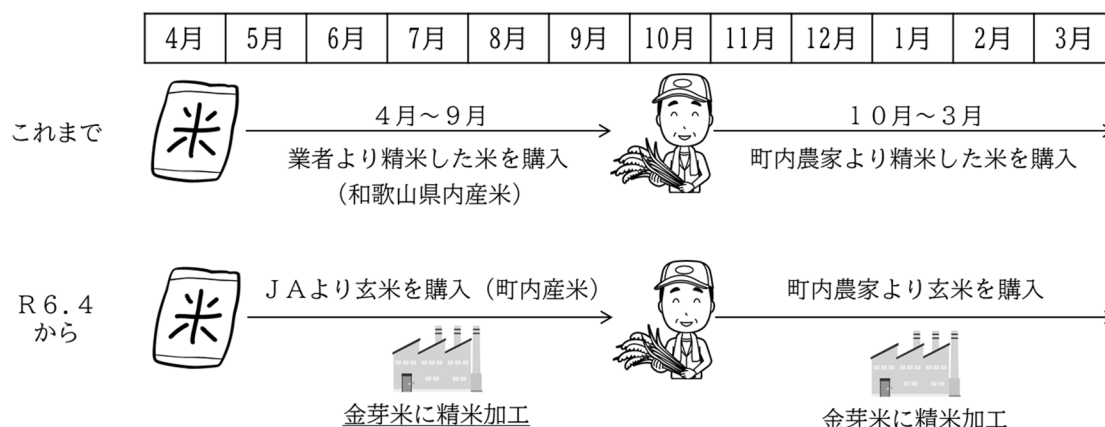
| 4月 | 5月 | 6月 | 7月 | 8月 | 9月 | 10月 | 11月 | 12月 | 1月 | 2月 | 3月 |
|---|---|---|---|---|---|---|---|---|---|---|---|

これまで

米

4月～9月
業者より精米した米を購入
（和歌山県内産米）

10月～3月
町内農家より精米した米を購入

R6.4
から

米

JAより玄米を購入（町内産米）

金芽米に精米加工

町内農家より玄米を購入

金芽米に精米加工